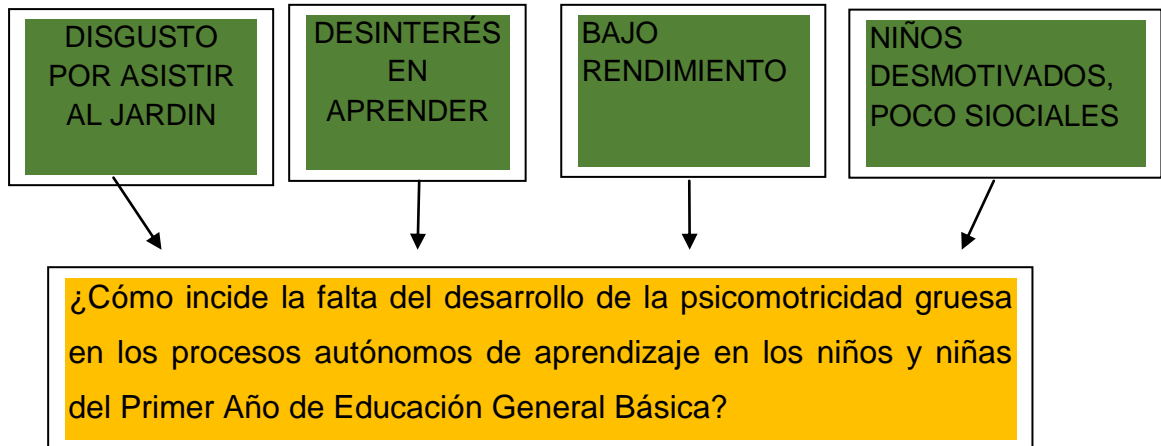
DISGUSTO POR ASISTIR AL JARDIN

DESINTERÉS EN APRENDER

BAJO RENDIMIENTO

NIÑOS DESMOTIVADOS, POCO SIOCIALES

¿Cómo incide la falta del desarrollo de la psicomotricidad gruesa en los procesos autónomos de aprendizaje en los niños y niñas del Primer Año de Educación General Básica?